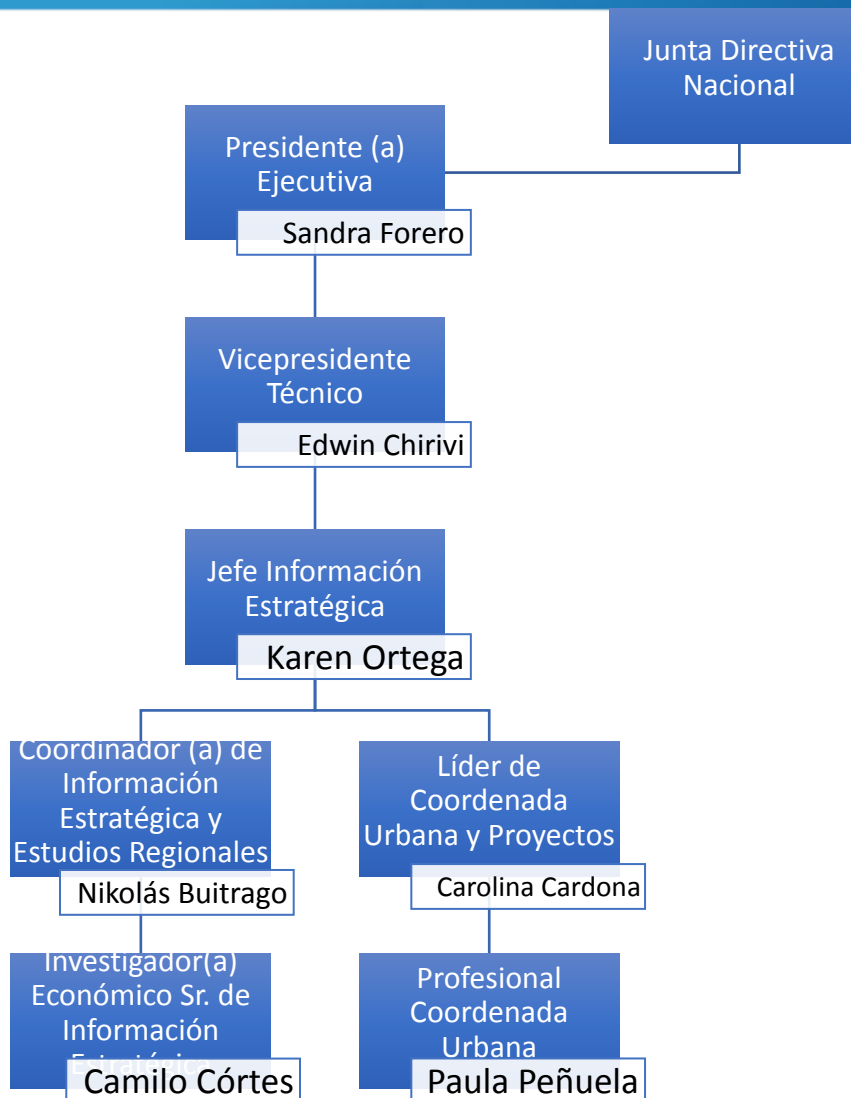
Junta Directiva Nacional

Presidente (a) Ejecutiva

Sandra Forero

Vicepresidente Técnico

Edwin Chirivi

Jefe Información Estratégica

Karen Ortega

Coordinador (a) de Información Estratégica y Estudios Regionales

Nikolás Buitrago

Líder de Coordenada Urbana y Proyectos

Carolina Cardona

Investigador(a) Económico Sr. de Información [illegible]

Camilo Córtes

Profesional Coordenada Urbana

Paula Peñuela